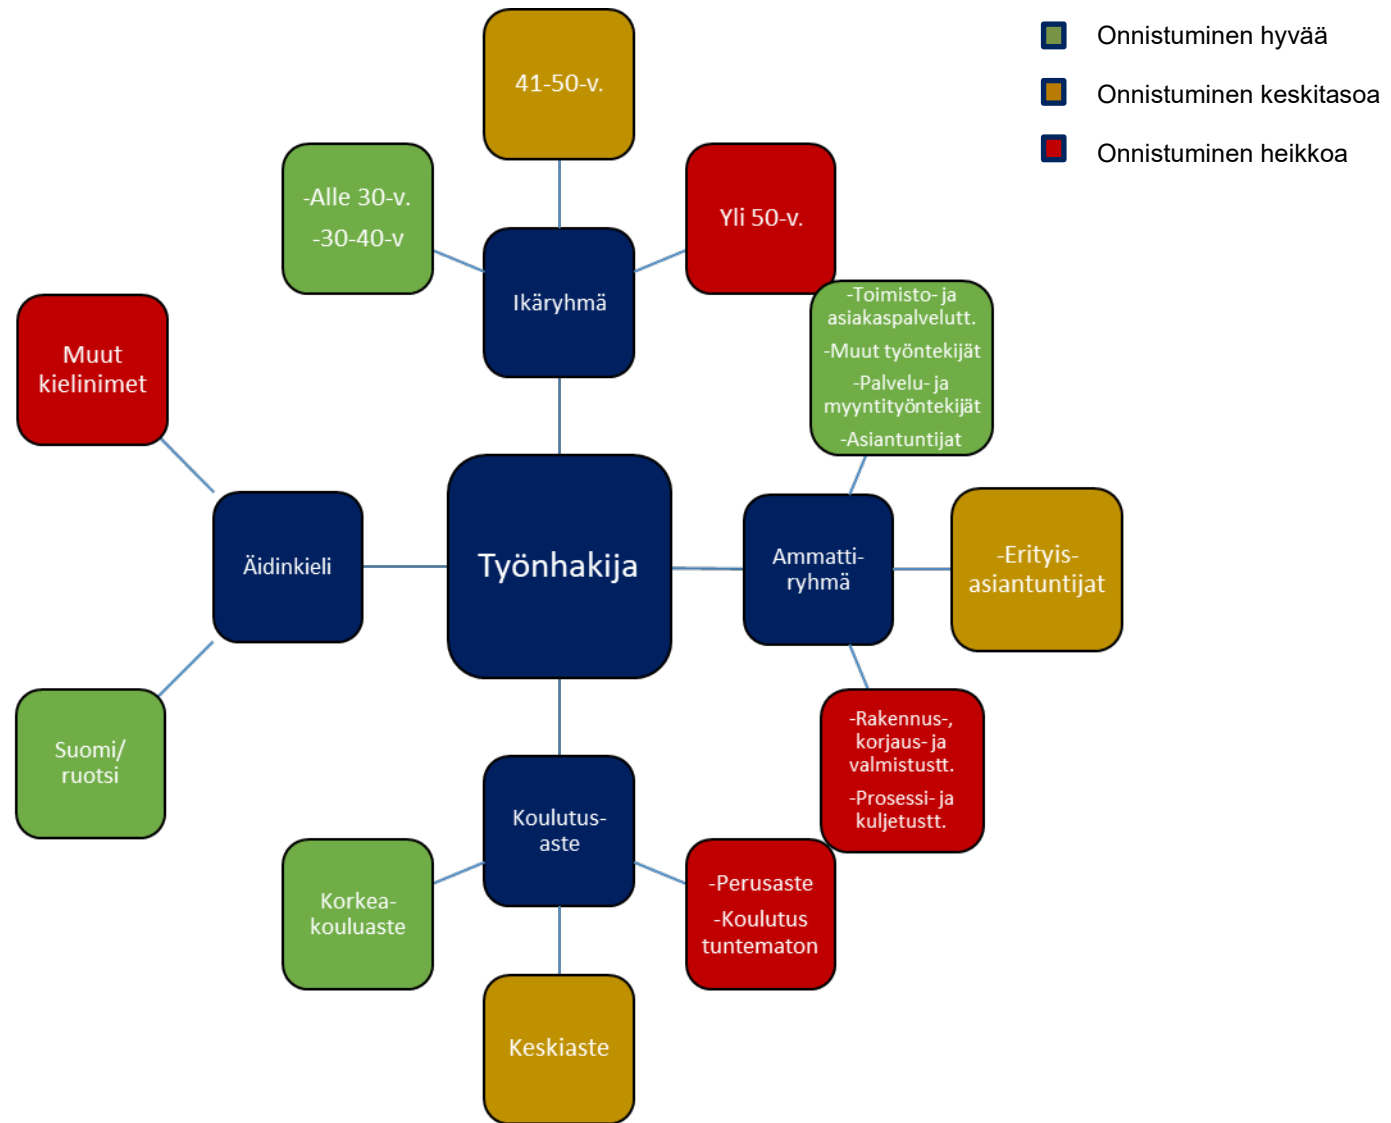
Onnistuminen hyvää
Onnistuminen keskitasoa
Onnistuminen heikkoa

41-50-v.

-Alle 30-v.
-30-40-v

Yli 50-v.

Ikäryhmä

Muut kielinimet

-Toimisto- ja asiakaspalvelutt.
-Muut työntekijät
-Palvelu- ja myyntityöntekijät
-Asiantuntijat

Äidinkieli

Työnhakija

Ammatti-ryhmä

-Erityis-asiantuntijat

Suomi/ ruotsi

-Rakennus-, korjaus- ja valmistustt.
-Prosessi- ja kuljetustt.

Koulutus-aste

Korkea-kouluaste

-Perusaste
-Koulutus tuntematon

Keskiaste